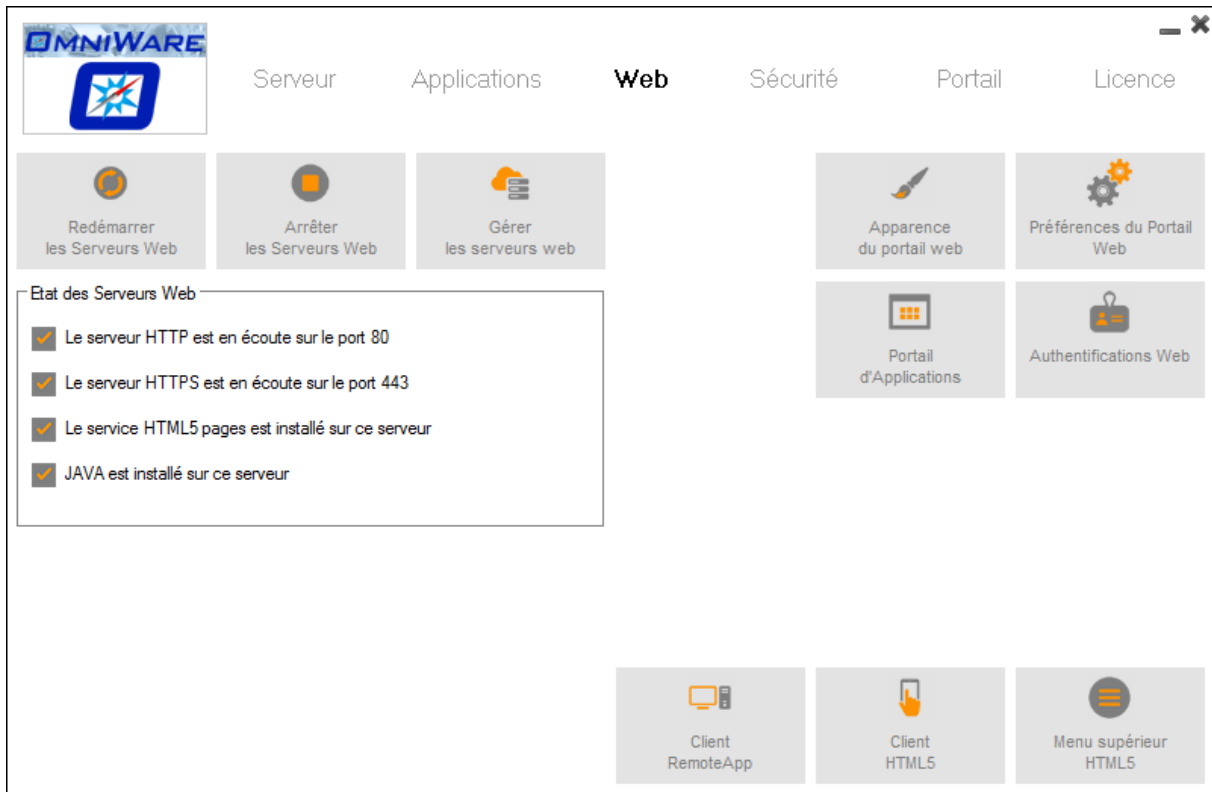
OMNIWARE

Serveur Applications Web Sécurité Portail Licence

Redémarrer les Serveurs Web

Arrêter les Serveurs Web

Gérer les serveurs web

Apparence du portail web

Préférences du Portail Web

Etat des Serveurs Web

Le serveur HTTP est en écoute sur le port 80

Le serveur HTTPS est en écoute sur le port 443

Le service HTML5 pages est installé sur ce serveur

JAVA est installé sur ce serveur

Portail d'Applications

Authentifications Web

Client RemoteApp

Client HTML5

Menu supérieur HTML5